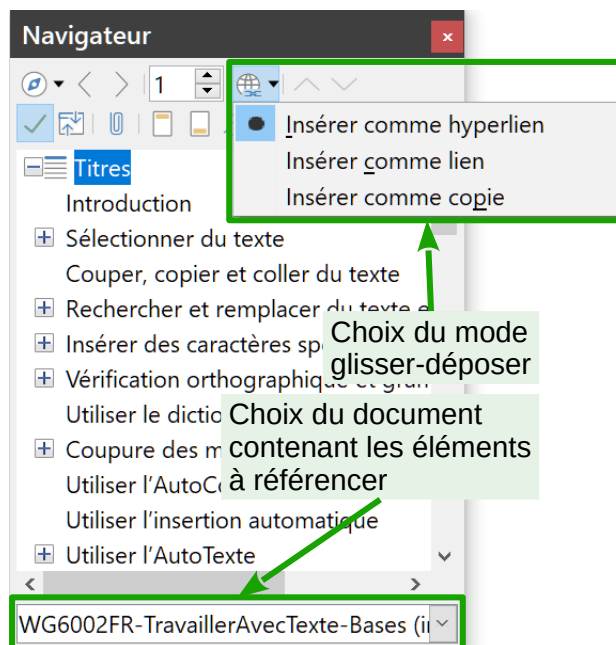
Navigateur

1

Insérer comme hyperlien
Insérer comme lien
Insérer comme copie

Titres
Introduction
Sélectionner du texte
Couper, copier et coller du texte
Rechercher et remplacer du texte e
Insérer des caractères sp
Vérification orthographique et gra
Utiliser le dictio
Coupure des m
Utiliser l'AutoC
Utiliser l'insertion automatique
Utiliser l'AutoTexte

Choix du mode glisser-déposer

Choix du document contenant les éléments à référencer

WG6002FR-TravaillerAvecTexte-Bases (i